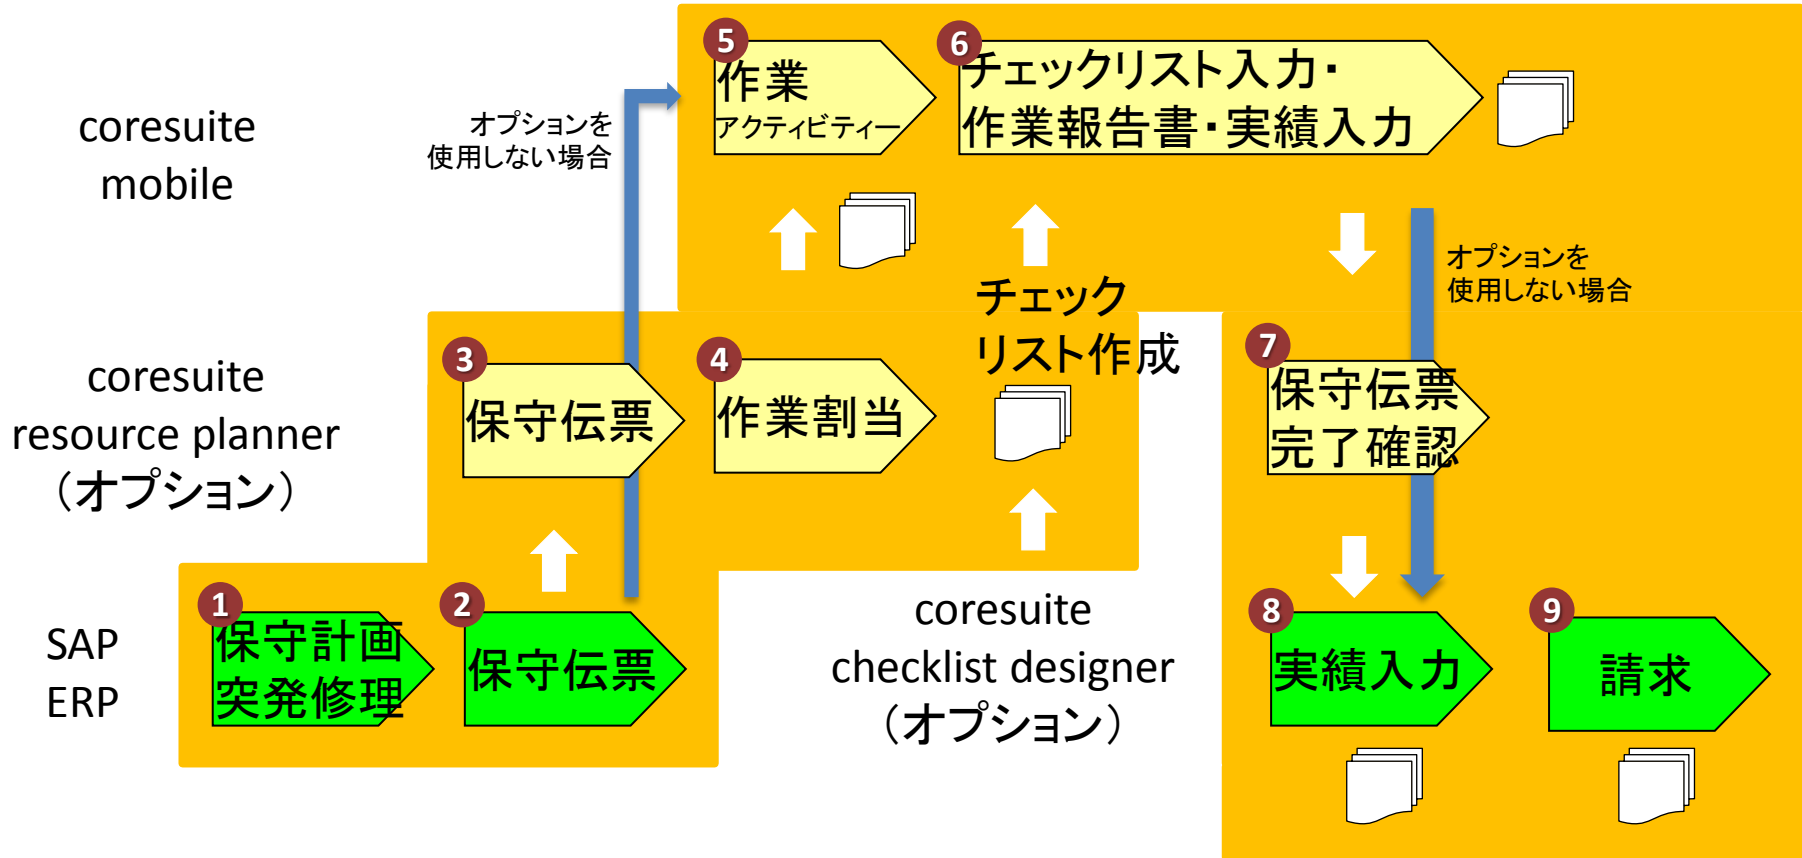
coresuite mobile

オプションを使用しない場合

5 作業 アクティビティー

6 チェックリスト入力・作業報告書・実績入力

オプションを使用しない場合

coresuite resource planner （オプション）

3 保守伝票

4 作業割当

チェックリスト作成

7 保守伝票完了確認

SAP ERP

1 保守計画 突発修理

2 保守伝票

coresuite checklist designer （オプション）

8 実績入力

9 請求